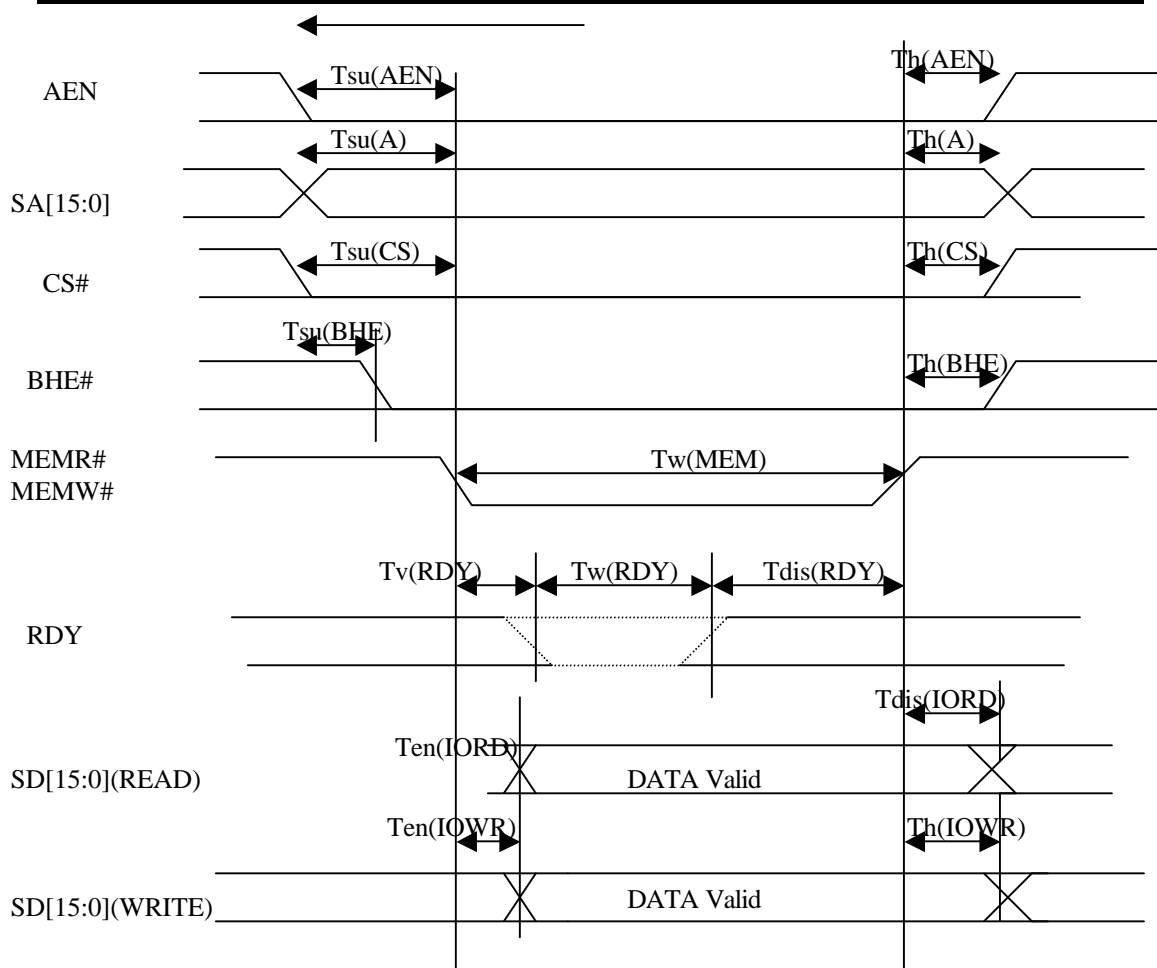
AEN

Tsu(AEN)

Th(AEN)

Tsu(A)

Th(A)

SA[15:0]

Tsu(CS)

Th(CS)

CS#

Tsu(BHE)

Th(BHE)

BHE#

MEMR#
MEMW#

Tw(MEM)

Tv(RDY)

Tw(RDY)

Tdis(RDY)

RDY

Tdis(IORD)

Ten(IORD)

SD[15:0](READ)

DATA Valid

Ten(IOWR)

Th(IOWR)

SD[15:0](WRITE)

DATA Valid